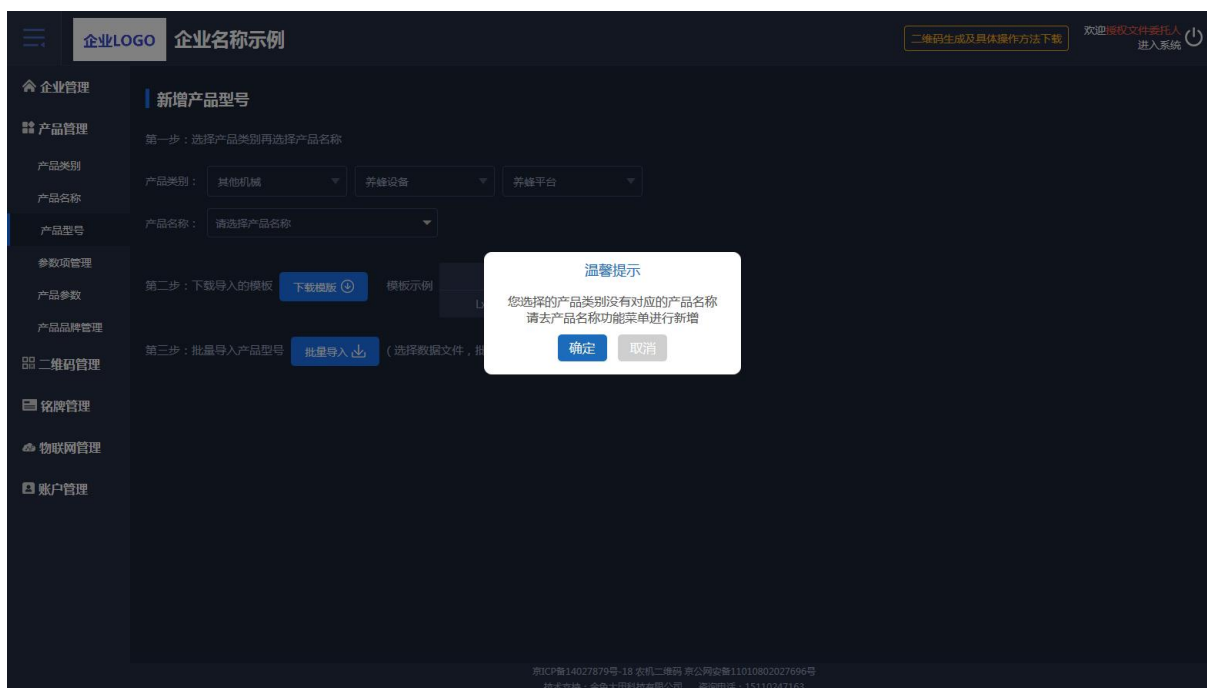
企业LOGO 企业名称示例

二维码生成及具体操作方法下载

欢迎授权文件委托人
进入系统

企业管理
产品管理
产品类别
产品名称
产品型号
参数项管理
产品参数
产品品牌管理
二维码管理
铭牌管理
物联网管理
账户管理

新增产品型号

第一步：选择产品类别再选择产品名称

产品类别： 其他机械 养蜂设备 养蜂平台

产品名称： 请选择产品名称

第二步：下载导入的模板 下载模版 模板示例

第三步：批量导入产品型号 批量导入 （选择数据文件，批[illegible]

温馨提示

您选择的产品类别没有对应的产品名称
请去产品名称功能菜单进行新增

确定 取消

京ICP备14027879号-18 农机二维码 京公网安备11010802027696号
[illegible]